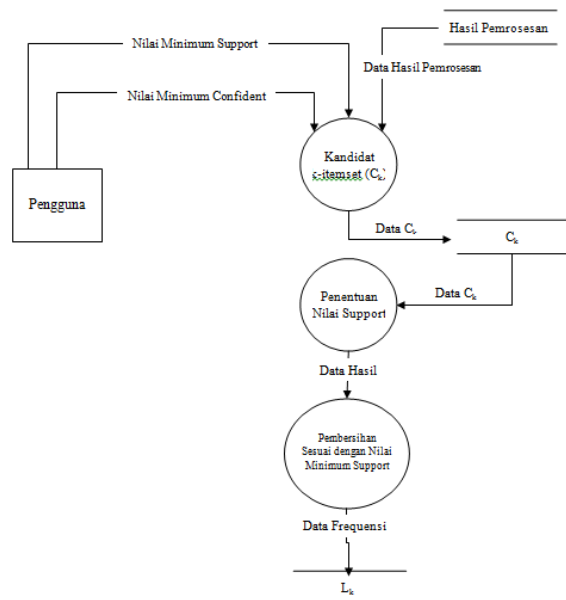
Hasil Pemrosesan

Nilai Minimum Support

Data Hasil Pemrosesan

Nilai Minimum Confident

Kandidat c-itemset ($C_k$)

Pengguna

Data $C_k$

$C_k$

Data $C_k$

Penentuan Nilai Support

Data Hasil

Pembersihan Sesuai dengan Nilai Minimum Support

Data Frequensi

$L_k$